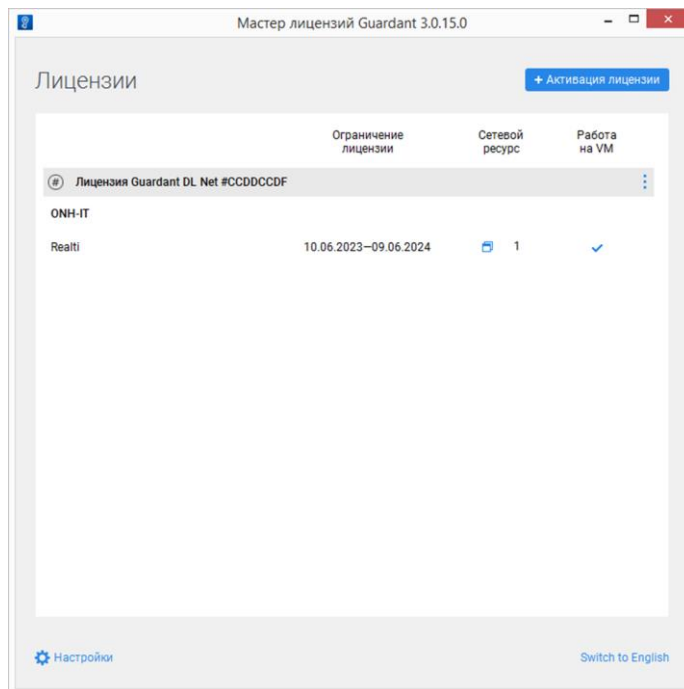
Мастер лицензий Guardant 3.0.15.0

Лицензии

+ Активация лицензии

| | Ограничение лицензии | Сетевой ресурс | Работа на VM |
|---|---|---|---|
| Лицензия Guardant DL Net #CCDDCCDF | | | |
| ONH-IT | | | |
| Realti | 10.06.2023—09.06.2024 | 1 | ✓ |

Настройки

Switch to English